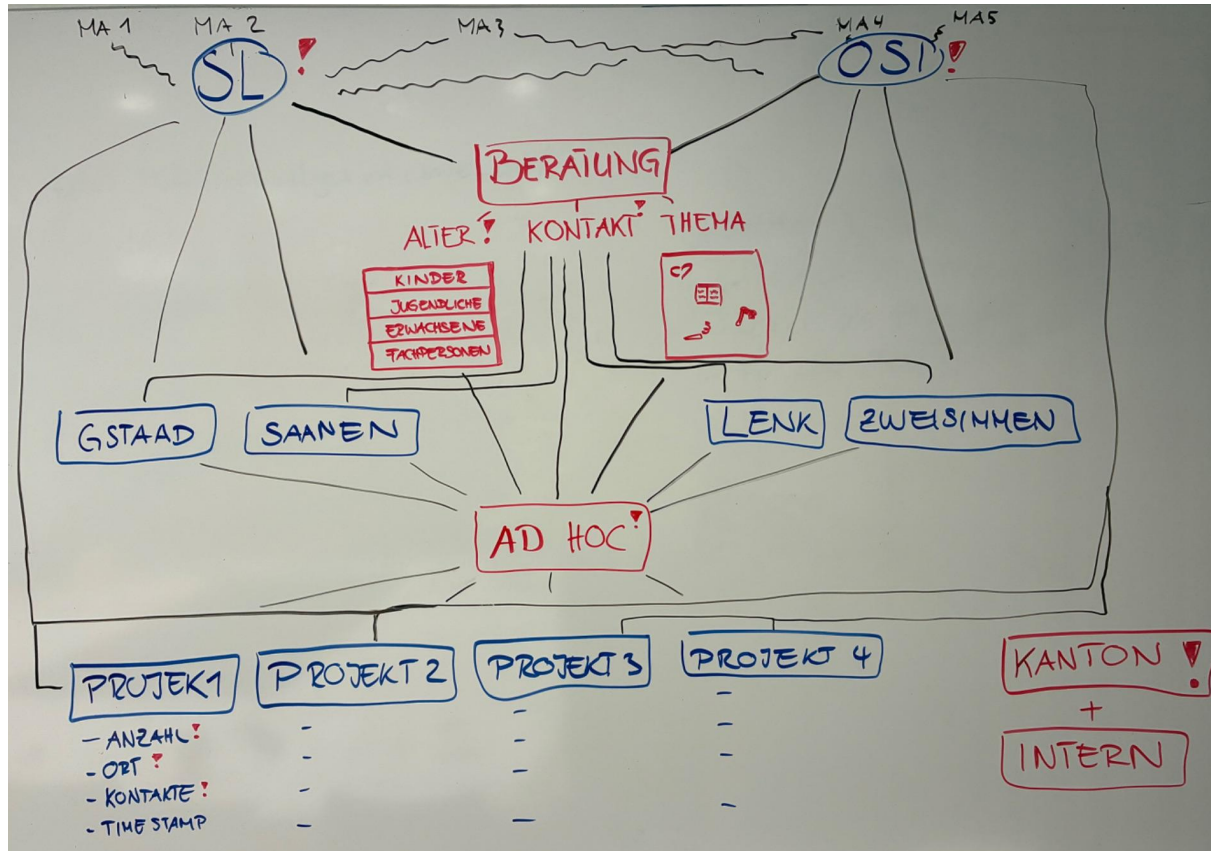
MA 1 MA 2 MA 3 MA 4 MA 5

SL !

OSI !

BERATUNG

ALTER ! KONTAKT ! THEMA

KINDER
JUGENDLICHE
ERWACHSENE
FACHPERSONEN

GSTAAD SAANEN LENK ZWEISIMMEN

AD HOC !

PROJEKT 1 PROJEKT 2 PROJEKT 3 PROJEKT 4

- ANZAHL !
- ORT !
- KONTAKTE !
- TIME STAMP

KANTON !
+
INTERN